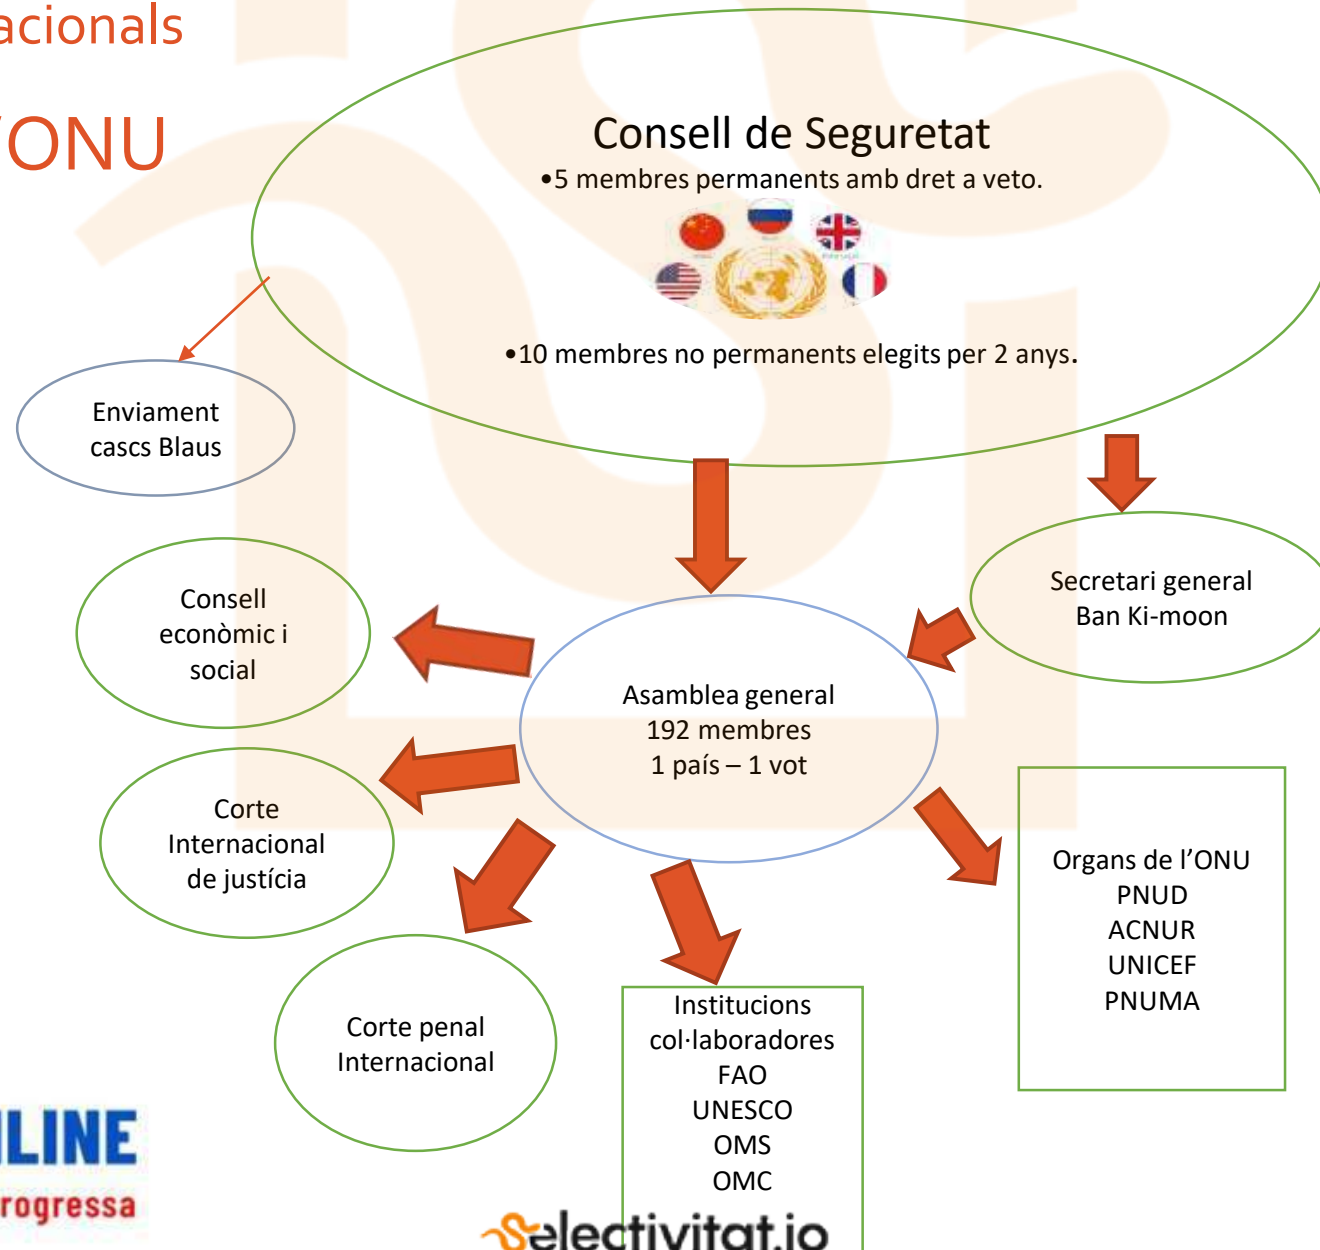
acionals

'ONU

Consell de Seguretat
•5 membres permanents amb dret a veto.

•10 membres no permanents elegits per 2 anys.

Enviament cascs Blaus

Secretari general Ban Ki-moon

Consell econòmic i social

Asamblea general
192 membres
1 país – 1 vot

Corte Internacional de justícia

Organs de l'ONU
PNUD
ACNUR
UNICEF
PNUMA

Corte penal Internacional

Institucions col·laboradores
FAO
UNESCO
OMS
OMC

LINE
rogressa

Selectivitat.io